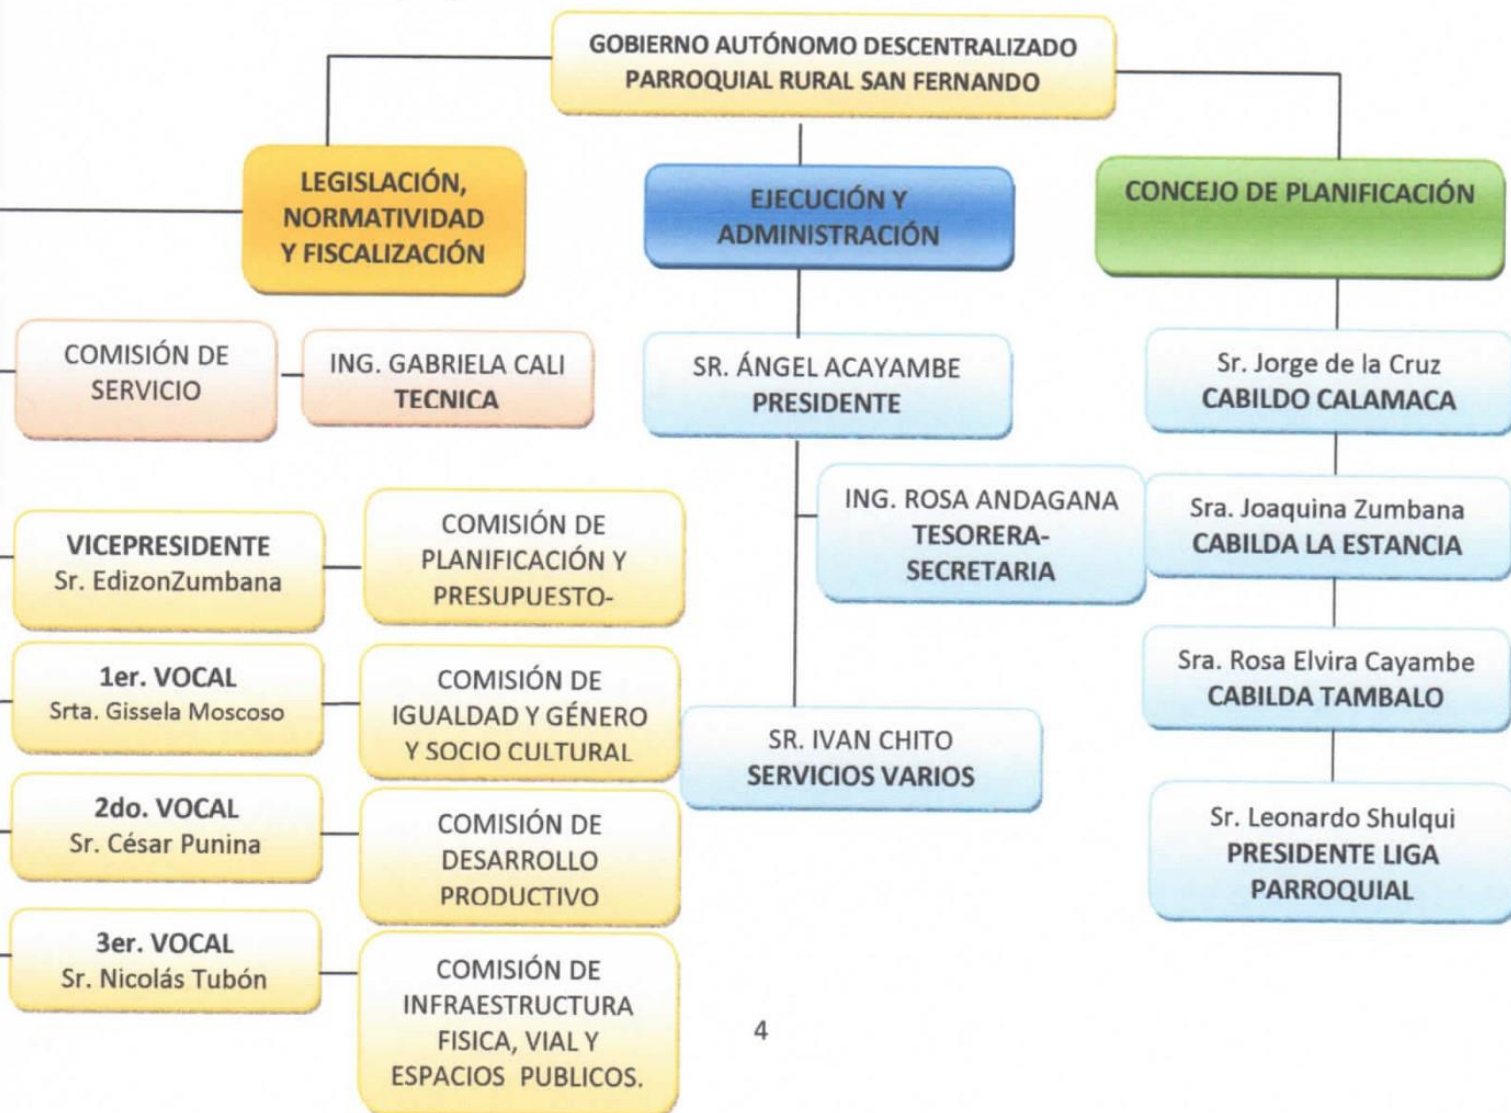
GOBIERNO AUTÓNOMO DESCENTRALIZADO PARROQUIAL RURAL SAN FERNANDO

LEGISLACIÓN, NORMATIVIDAD Y FISCALIZACIÓN

EJECUCIÓN Y ADMINISTRACIÓN

CONCEJO DE PLANIFICACIÓN

COMISIÓN DE SERVICIO

ING. GABRIELA CALI
TECNICA

SR. ÁNGEL ACAYAMBE
PRESIDENTE

Sr. Jorge de la Cruz
CABILDO CALAMACA

ING. ROSA ANDAGANA
TESORERA-SECRETARIA

Sra. Joaquina Zumbana
CABILDA LA ESTANCIA

VICEPRESIDENTE
Sr. EdizonZumbana

COMISIÓN DE PLANIFICACIÓN Y PRESUPUESTO-

Sra. Rosa Elvira Cayambe
CABILDA TAMBALO

1er. VOCAL
Srta. Gissela Moscoso

COMISIÓN DE IGUALDAD Y GÉNERO Y SOCIO CULTURAL

SR. IVAN CHITO
SERVICIOS VARIOS

2do. VOCAL
Sr. César Punina

COMISIÓN DE DESARROLLO PRODUCTIVO

Sr. Leonardo Shulqui
PRESIDENTE LIGA PARROQUIAL

3er. VOCAL
Sr. Nicolás Tubón

COMISIÓN DE INFRAESTRUCTURA FISICA, VIAL Y ESPACIOS PUBLICOS.

4